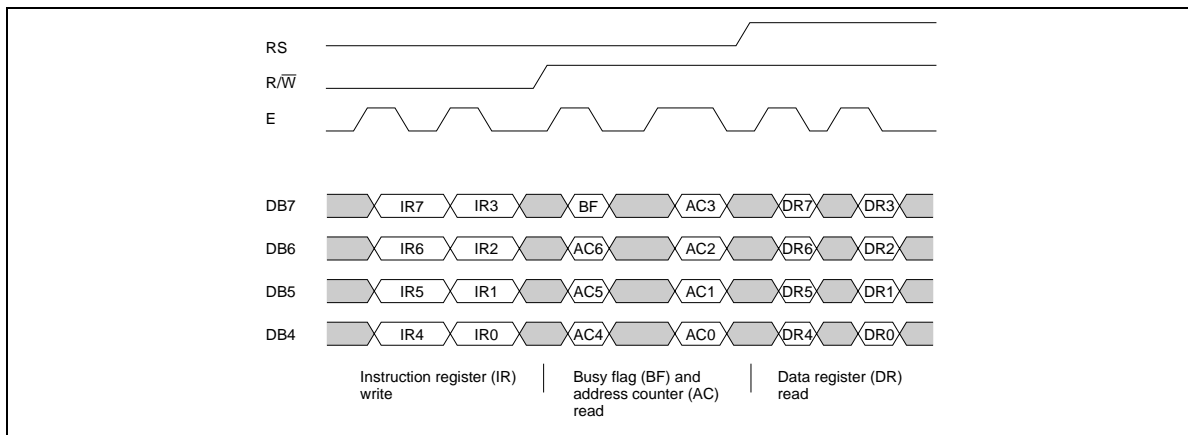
RS

R/$\overline{W}$

E

DB7 IR7 IR3 BF AC3 DR7 DR3

DB6 IR6 IR2 AC6 AC2 DR6 DR2

DB5 IR5 IR1 AC5 AC1 DR5 DR1

DB4 IR4 IR0 AC4 AC0 DR4 DR0

Instruction register (IR) write

Busy flag (BF) and address counter (AC) read

Data register (DR) read